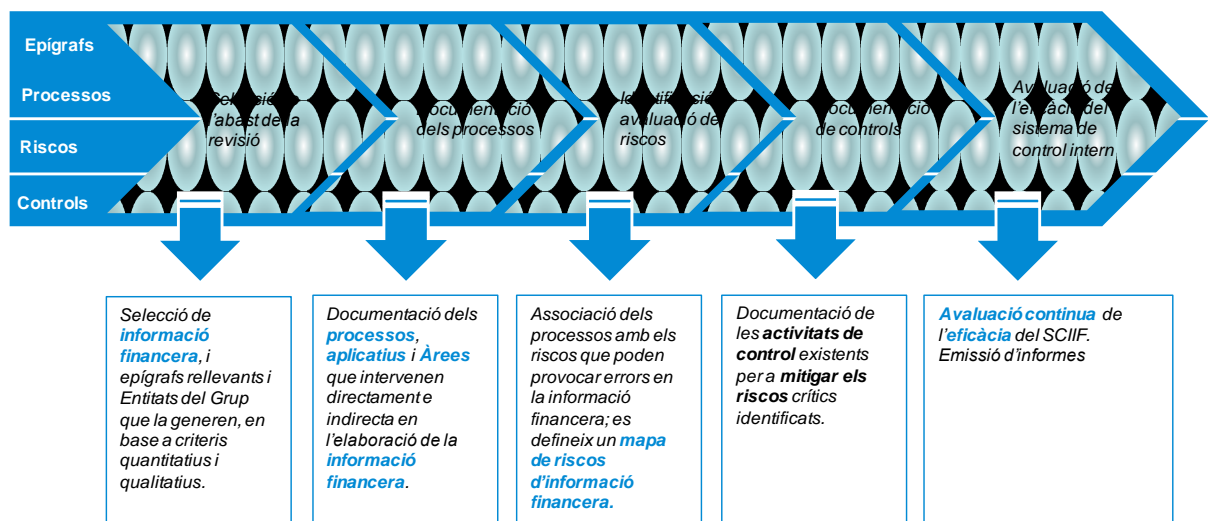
Epígrafs

Processos

Riscos

Controls

Selecció de l'abast de la revisió

Documentació dels processos

Identificació i avaluació de riscos

Documentació de controls

Avaluació de l'eficàcia del sistema de control intern

Selecció de **informació financera**, i epígrafs rellevants i Entitats del Grup que la generen, en base a criteris quantitatius i qualitatius.

Documentació dels **processos**, **aplicatius** i **Àrees** que intervenen directament e indirecta en l'elaboració de la **informació financera**.

Associació dels processos amb els riscs que poden provocar errors en la informació financera; es defineix un **mapa de riscos d'informació financera.**

Documentació de les **activitats de control** existents per a **mitigar els riscos** crítics identificats.

**Avaluació continua** de l'**eficàcia** del SCIIF. Emissió d'informes